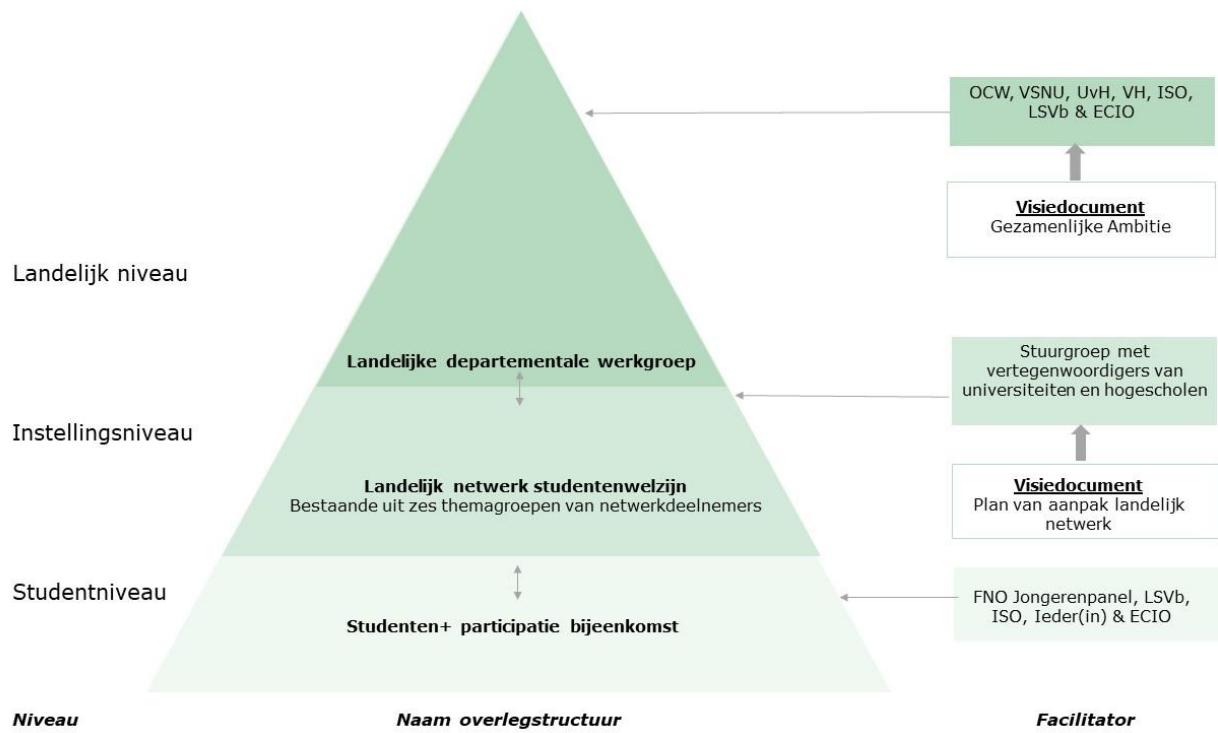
Landelijk niveau

Instellingsniveau

Studentniveau

Landelijke departementale werkgroep

Landelijk netwerk studentenwelzijn
Bestaande uit zes themagroepen van netwerkdeelnemers

Studenten+ participatie bijeenkomst

OCW, VSNU, UvH, VH, ISO, LSVb & ECIO

Visiedocument
Gezamenlijke Ambitie

Stuurgroep met vertegenwoordigers van universiteiten en hogescholen

Visiedocument
Plan van aanpak landelijk netwerk

FNO Jongerenpanel, LSVb, ISO, Ieder(in) & ECIO

Niveau

Naam overlegstructuur

Facilitator